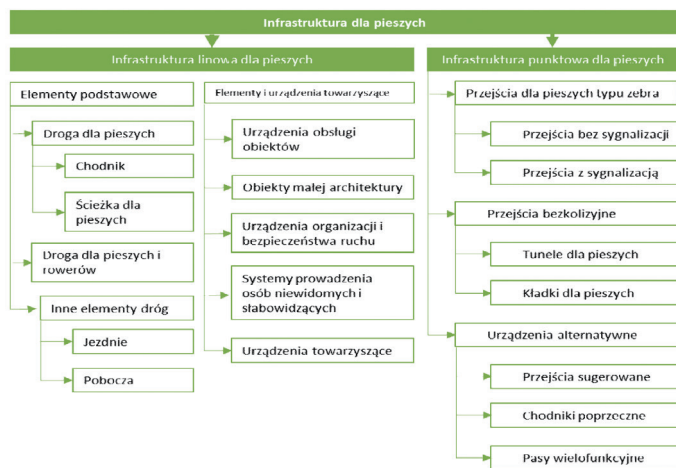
Infrastruktura dla pieszych

Infrastruktura liniowa dla pieszych

Elementy podstawowe

Droga dla pieszych

Chodnik

Ścieżka dla pieszych

Droga dla pieszych i rowerów

Inne elementy dróg

Jezdnie

Pobocza

Elementy i urządzenia towarzyszące

Urządzenia obsługi obiektów

Obiekty małej architektury

Urządzenia organizacji i bezpieczeństwa ruchu

Systemy prowadzenia osób niewidomych i słabowidzących

Urządzenia towarzyszące

Infrastruktura punktowa dla pieszych

Przejścia dla pieszych typu zebra

Przejścia bez sygnalizacji

Przejścia z sygnalizacją

Przejścia bezkolizyjne

Tunele dla pieszych

Kładki dla pieszych

Urządzenia alternatywne

Przejścia sugerowane

Chodniki poprzeczne

Pasy wielofunkcyjne